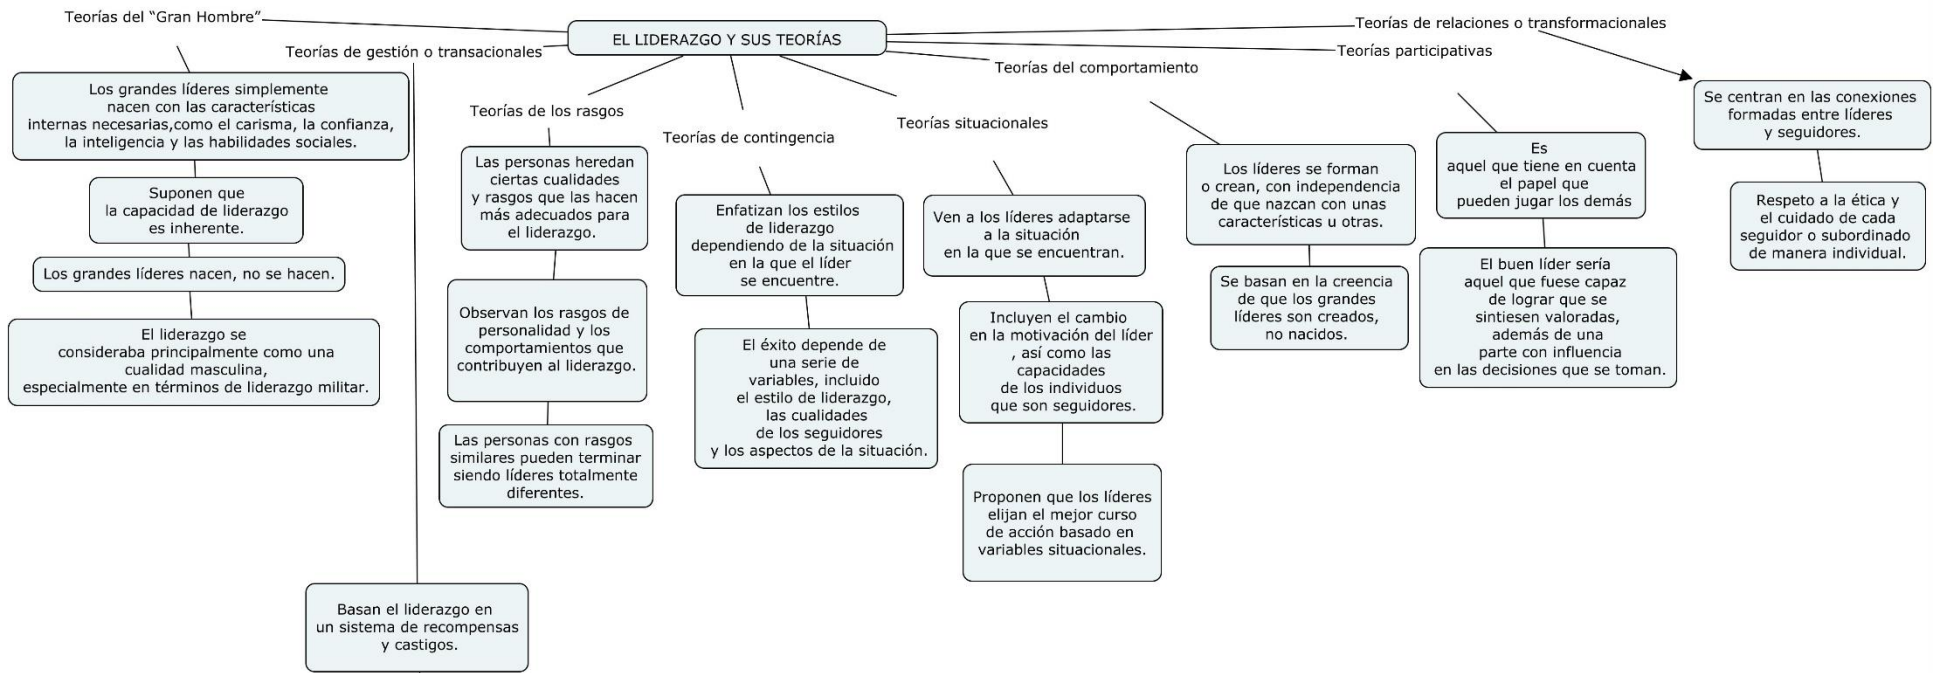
EL LIDERAZGO Y SUS TEORÍAS

Teorías del “Gran Hombre”

Los grandes líderes simplemente nacen con las características internas necesarias,como el carisma, la confianza, la inteligencia y las habilidades sociales.

Suponen que la capacidad de liderazgo es inherente.

Los grandes líderes nacen, no se hacen.

El liderazgo se consideraba principalmente como una cualidad masculina, especialmente en términos de liderazgo militar.

Teorías de gestión o transaccionales

Basan el liderazgo en un sistema de recompensas y castigos.

Teorías de los rasgos

Las personas heredan ciertas cualidades y rasgos que las hacen más adecuados para el liderazgo.

Observan los rasgos de personalidad y los comportamientos que contribuyen al liderazgo.

Las personas con rasgos similares pueden terminar siendo líderes totalmente diferentes.

Teorías de contingencia

Enfatizan los estilos de liderazgo dependiendo de la situación en la que el líder se encuentre.

El éxito depende de una serie de variables, incluido el estilo de liderazgo, las cualidades de los seguidores y los aspectos de la situación.

Teorías situacionales

Ven a los líderes adaptarse a la situación en la que se encuentran.

Incluyen el cambio en la motivación del líder , así como las capacidades de los individuos que son seguidores.

Proponen que los líderes elijan el mejor curso de acción basado en variables situacionales.

Teorías del comportamiento

Los líderes se forman o crean, con independencia de que nazcan con unas características u otras.

Se basan en la creencia de que los grandes líderes son creados, no nacidos.

Teorías participativas

Es aquel que tiene en cuenta el papel que pueden jugar los demás

El buen líder sería aquel que fuese capaz de lograr que se sintiesen valoradas, además de una parte con influencia en las decisiones que se toman.

Teorías de relaciones o transformacionales

Se centran en las conexiones formadas entre líderes y seguidores.

Respeto a la ética y el cuidado de cada seguidor o subordinado de manera individual.